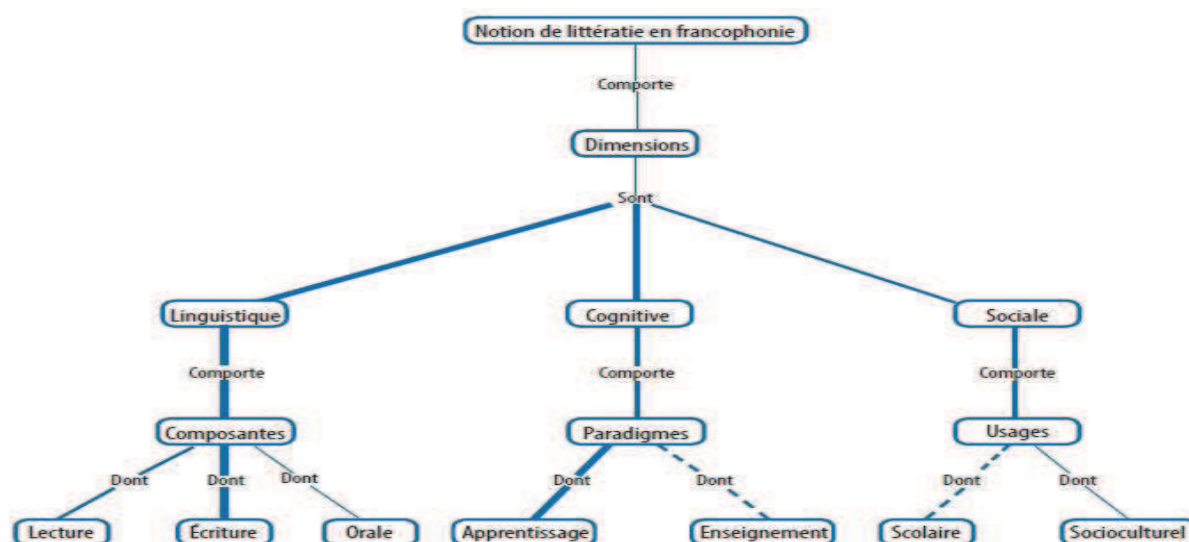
Notion de littératie en francophonie

Comporte

Dimensions

Sont

Linguistique

Cognitive

Sociale

Comporte

Comporte

Comporte

Composantes

Paradigmes

Usages

Dont

Dont

Dont

Dont

Dont

Dont

Dont

Lecture

Écriture

Orale

Apprentissage

Enseignement

Scolaire

Socioculturel